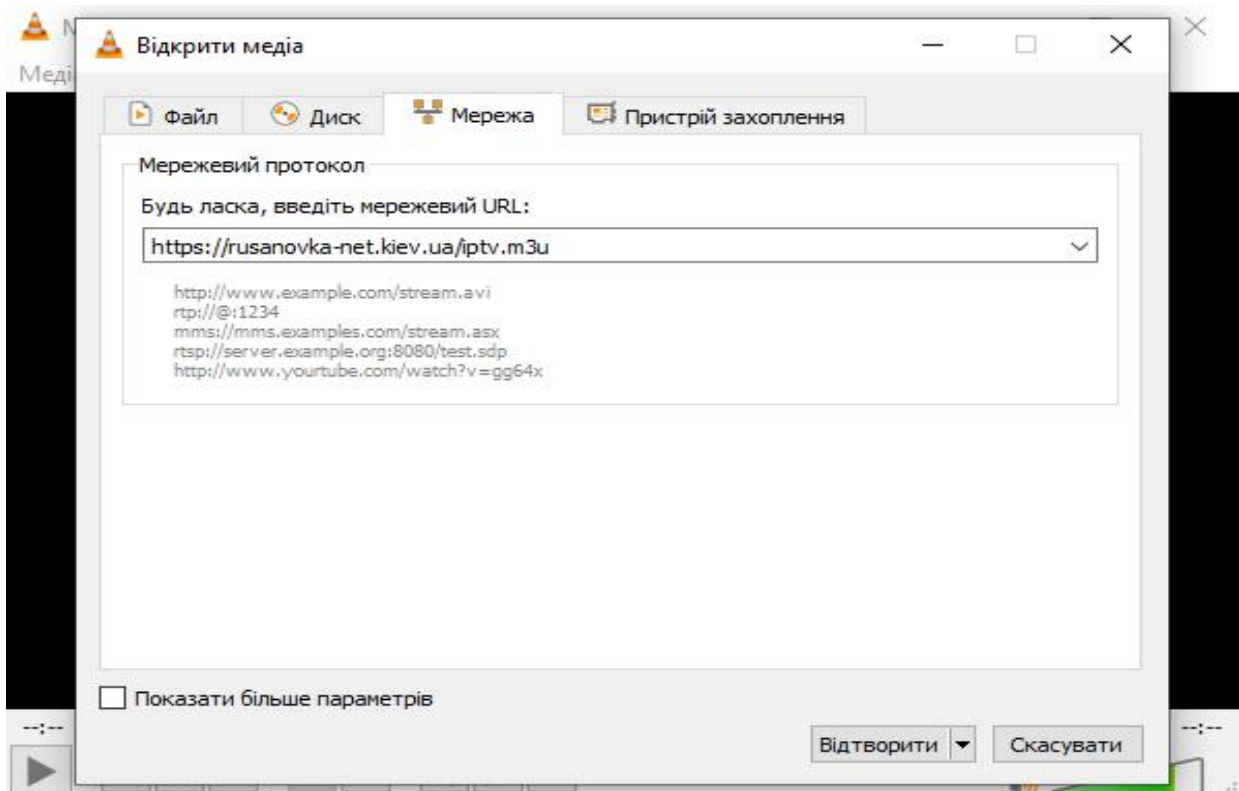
Меді

Відкрити медіа

Файл
Диск
Мережа
Пристрій захоплення

Мережевий протокол

Будь ласка, введіть мережевий URL:

https://rusanovka-net.kiev.ua/iptv.m3u

http://www.example.com/stream.avi
rtp://@:1234
mms://mms.examples.com/stream.asx
rtsp://server.example.org:8080/test.sdp
http://www.yourtube.com/watch?v=gg64x

Показати більше параметрів

--:--

--:--

Відтворити
Скасувати